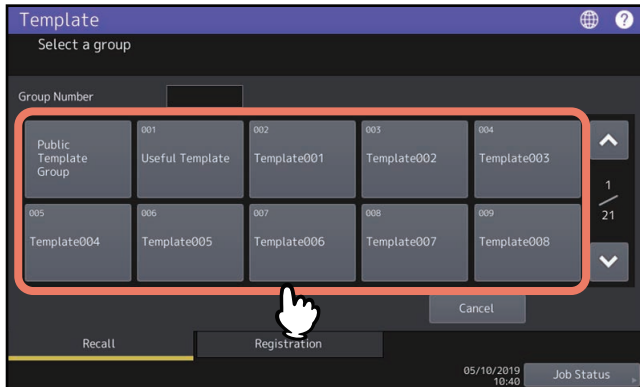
Template
Select a group

Group Number

Public Template Group

001
Useful Template

002
Template001

003
Template002

004
Template003

005
Template004

006
Template005

007
Template006

008
Template007

009
Template008

$\frac{1}{21}$

Cancel

Recall

Registration

05/10/2019
10:40

Job Status